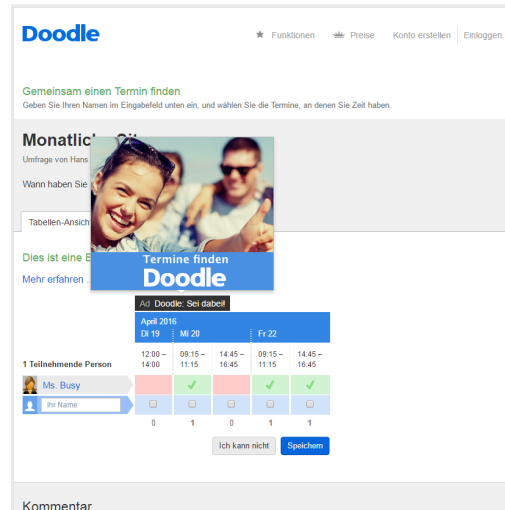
Doodle

Funktionen Preise Konto erstellen Einloggen

Gemeinsam einen Termin finden
Geben Sie Ihren Namen im Eingabefeld unten ein, und wählen Sie die Termine, an denen Sie Zeit haben.

Monatlich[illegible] Sit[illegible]
Umfrage von Hans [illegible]

Wann haben Sie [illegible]

Tabellen-Ansich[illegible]

Dies ist eine E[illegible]

Mehr erfahren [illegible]

Termine finden
Doodle

Ad Doodle: Sei dabei!

| | April 2016 Di 19 | Mi 20 | | Fr 22 | |
|---|---|---|---|---|---|
| 1 Teilnehmende Person | 12:00 – 14:00 | 09:15 – 11:15 | 14:45 – 16:45 | 09:15 – 11:15 | 14:45 – 16:45 |
| Ms. Busy | | ✓ | | ✓ | ✓ |
| Ihr Name | | | | | |
| | 0 | 1 | 0 | 1 | 1 |

Ich kann nicht Speichern

Kommentar